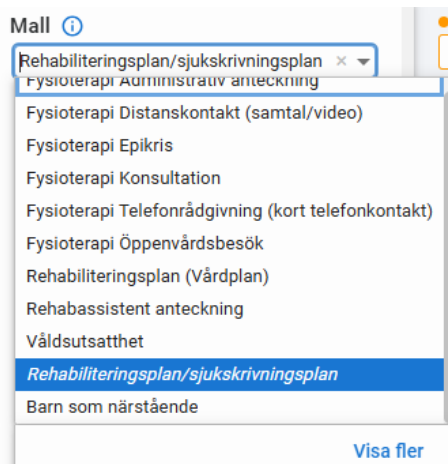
Mall

Rehabiliteringsplan/sjukskrivningsplan ×

Fysioterapi Administrativ anteckning

Fysioterapi Distanskontakt (samtal/video)

Fysioterapi Epikris

Fysioterapi Konsultation

Fysioterapi Telefonrådgivning (kort telefonkontakt)

Fysioterapi Öppenvårdsbesök

Rehabiliteringsplan (Vårdplan)

Rehabassistent anteckning

Våldsutsatthet

*Rehabiliteringsplan/sjukskrivningsplan*

Barn som närstående

Visa fler